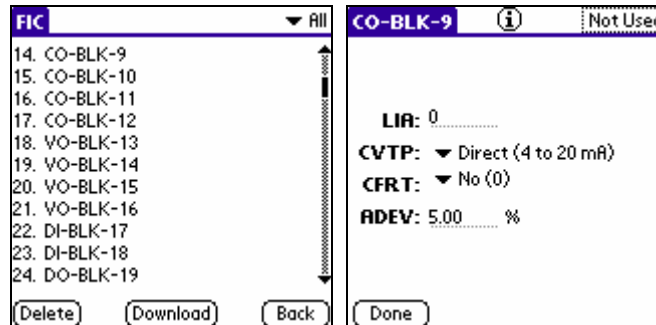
FIC ▾ All

14. CO-BLK-9
15. CO-BLK-10
16. CO-BLK-11
17. CO-BLK-12
18. VO-BLK-13
19. VO-BLK-14
20. VO-BLK-15
21. VO-BLK-16
22. DI-BLK-17
23. DI-BLK-18
24. DO-BLK-19

Delete Download Back

CO-BLK-9 ⓘ Not Used

LIA: 0

CVTP: ▾ Direct (4 to 20 mA)

CFRT: ▾ No (0)

ADEV: 5.00 %

Done